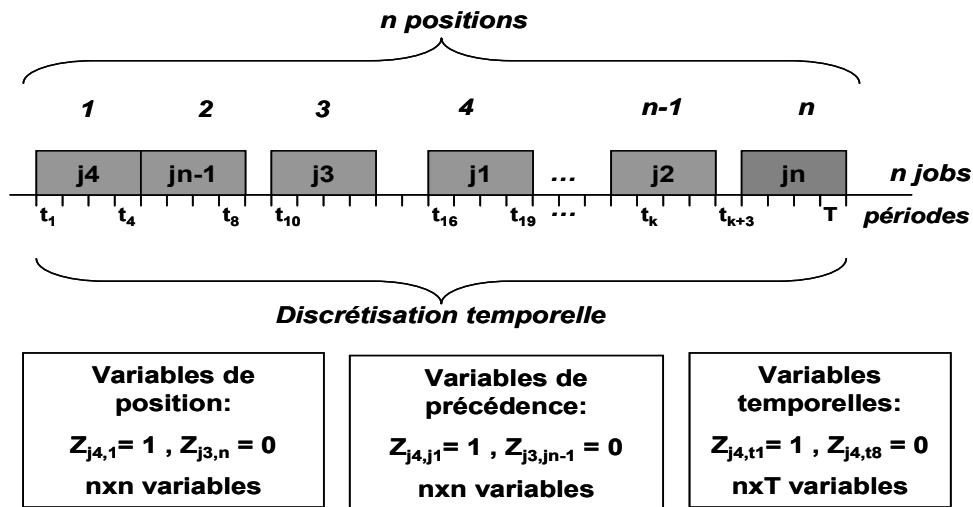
n positions

1 2 3 4 n-1 n

j4 jn-1 j3 j1 ... j2 jn n jobs

$t_1$ $t_4$ $t_8$ $t_{10}$ $t_{16}$ $t_{19}$ ... $t_k$ $t_{k+3}$ T périodes

Discrétisation temporelle

Variables de position:
$Z_{j4,1} = 1$ , $Z_{j3,n} = 0$
nxn variables

Variables de précédence:
$Z_{j4,j1} = 1$ , $Z_{j3,jn-1} = 0$
nxn variables

Variables temporelles:
$Z_{j4,t1} = 1$ , $Z_{j4,t8} = 0$
nxT variables